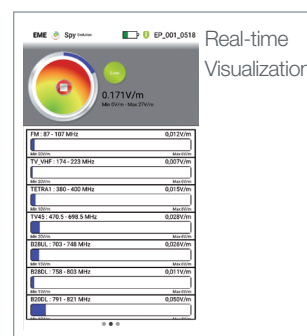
EME Spy Evolution EP_001_0518

Low

0.171V/m

Min 0V/m Max 27V/m

Real-time Visualization

FM : 87 - 107 MHz 0,012V/m

Min 0V/m Max 6V/m

TV_VHF : 174 - 223 MHz 0,007V/m

Min 0V/m Max 6V/m

TETRA1 : 380 - 400 MHz 0,015V/m

Min 0V/m Max 6V/m

TV45 : 470.5 - 698.5 MHz 0,028V/m

Min 0V/m Max 6V/m

B28UL : 703 - 748 MHz 0,026V/m

Min 0V/m Max 6V/m

B28DL : 758 - 803 MHz 0,011V/m

Min 0V/m Max 6V/m

B20DL : 791 - 821 MHz 0,050V/m

Min 0V/m Max 6V/m